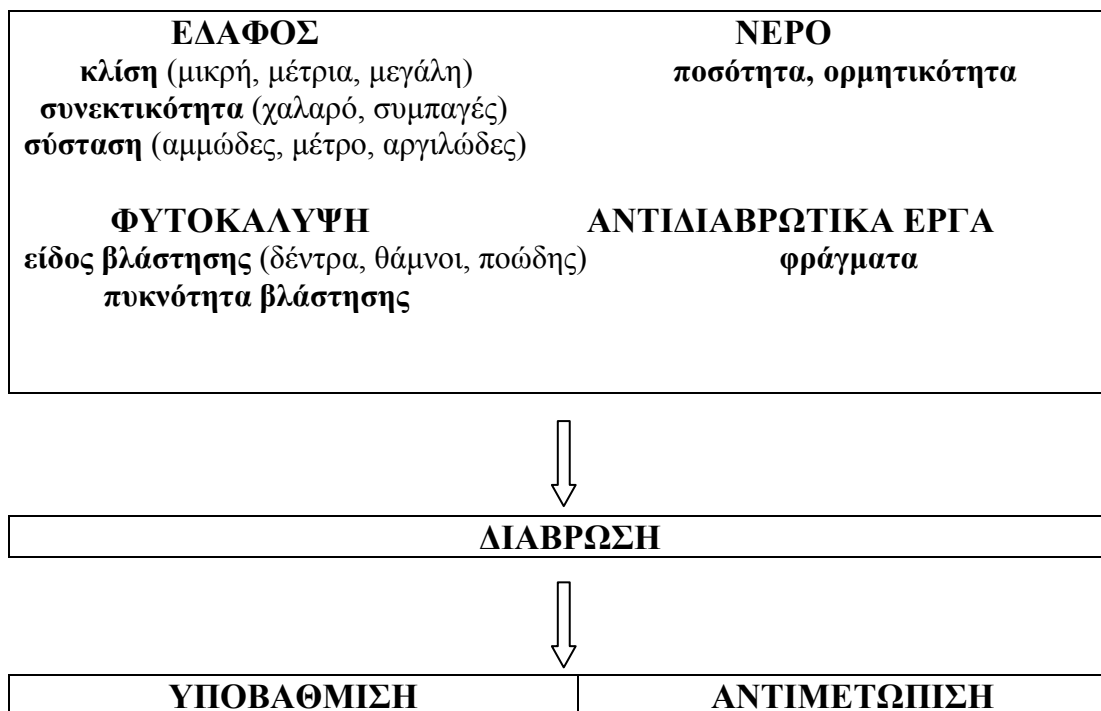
ΕΔΑΦΟΣ
**κλίση** (μικρή, μέτρια, μεγάλη)
**συνεκτικότητα** (χαλαρό, συμπαγές)
**σύσταση** (αμμώδες, μέτρο, αργιλώδες)

ΝΕΡΟ
**ποσότητα, ορμητικότητα**

ΦΥΤΟΚΑΛΥΨΗ
**είδος βλάστησης** (δέντρα, θάμνοι, ποώδης)
**πυκνότητα βλάστησης**

ΑΝΤΙΔΙΑΒΡΩΤΙΚΑ ΕΡΓΑ
**φράγματα**

ΔΙΑΒΡΩΣΗ

| ΥΠΟΒΑΘΜΙΣΗ | ΑΝΤΙΜΕΤΩΠΙΣΗ |
|---|---|